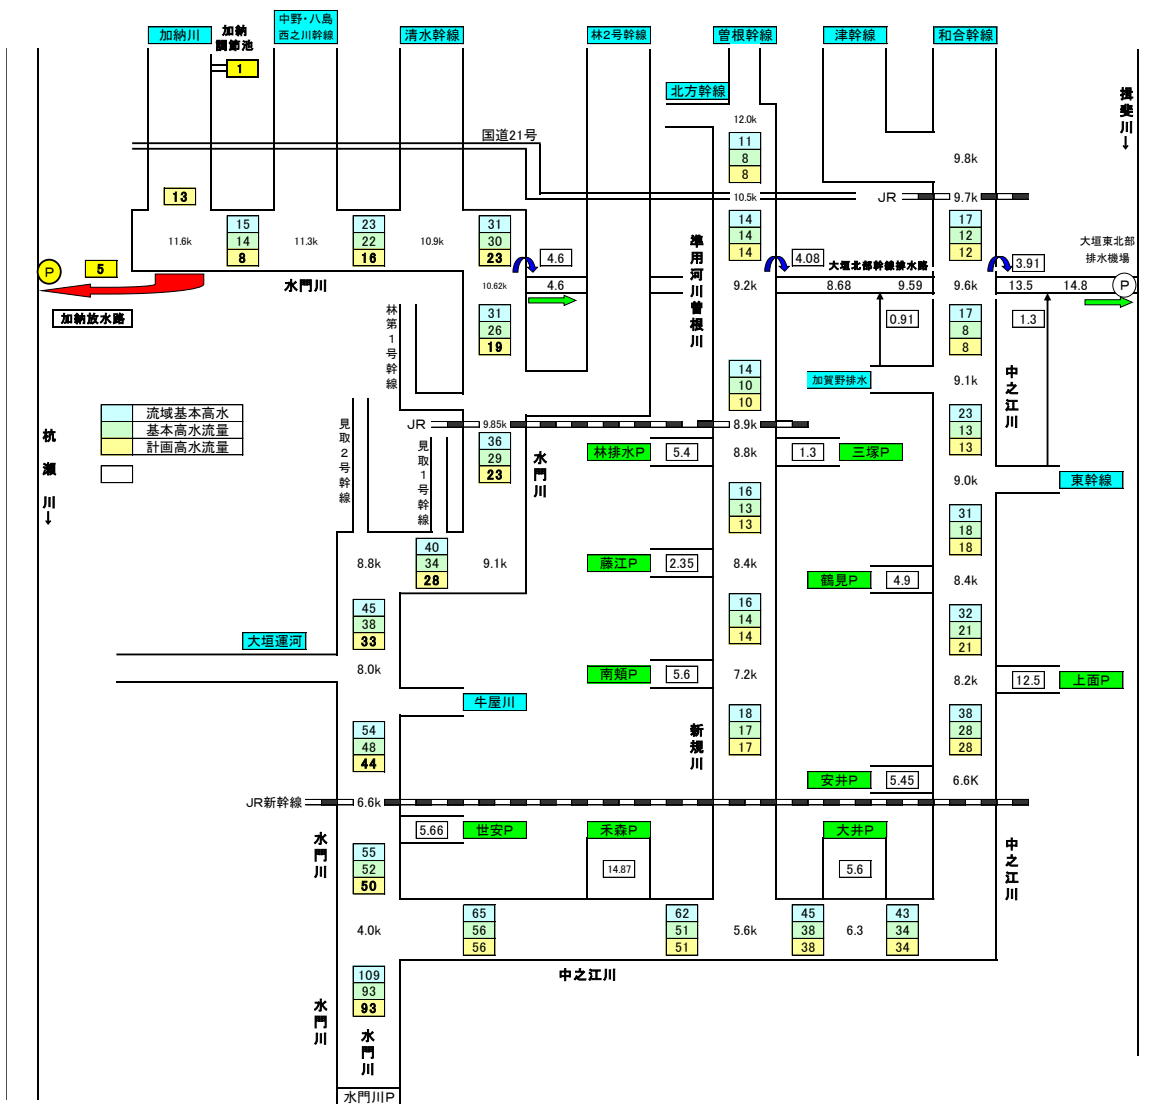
加納川
加納調節池
1
中野・八島
西之川幹線
清水幹線
林2号幹線
曽根幹線
津幹線
和合幹線
北方幹線
揖斐川↓
国道21号
12.0k
11
8
8
9.8k
13
10.5k
JR
9.7k
15
14
8
11.6k
23
22
16
11.3k
10.9k
31
30
23
14
14
14
17
12
12
準用河川曽根川
4.6
4.08
大垣北部幹線排水路
3.91
大垣東北部排水機場
P
5
10.62k
4.6
9.2k
8.68
9.59
9.6k
13.5
14.8
P
水門川
加納放水路
林第1号幹線
31
26
19
0.91
17
8
8
1.3
加賀野排水
9.1k
中之江川
14
10
10
流域基本高水
基本高水流量
計画高水流量
杭瀬川↓
JR
9.85k
8.9k
23
13
13
見取2号幹線
見取1号幹線
36
29
23
水門川
林排水P
5.4
8.8k
1.3
三塚P
9.0k
東幹線
16
13
13
31
18
18
40
34
28
8.8k
9.1k
藤江P
2.35
8.4k
鶴見P
4.9
8.4k
45
38
33
16
14
14
32
21
21
大垣運河
8.0k
南頬P
5.6
7.2k
8.2k
12.5
上面P
牛屋川
54
48
44
新規川
18
17
17
38
28
28
安井P
5.45
6.6K
JR新幹線
6.6k
水門川
5.66
世安P
禾森P
大井P
中之江川
55
52
50
14.87
5.6
65
56
56
62
51
51
45
38
38
43
34
34
4.0k
5.6k
6.3
109
93
93
中之江川
水門川
水門川
水門川P